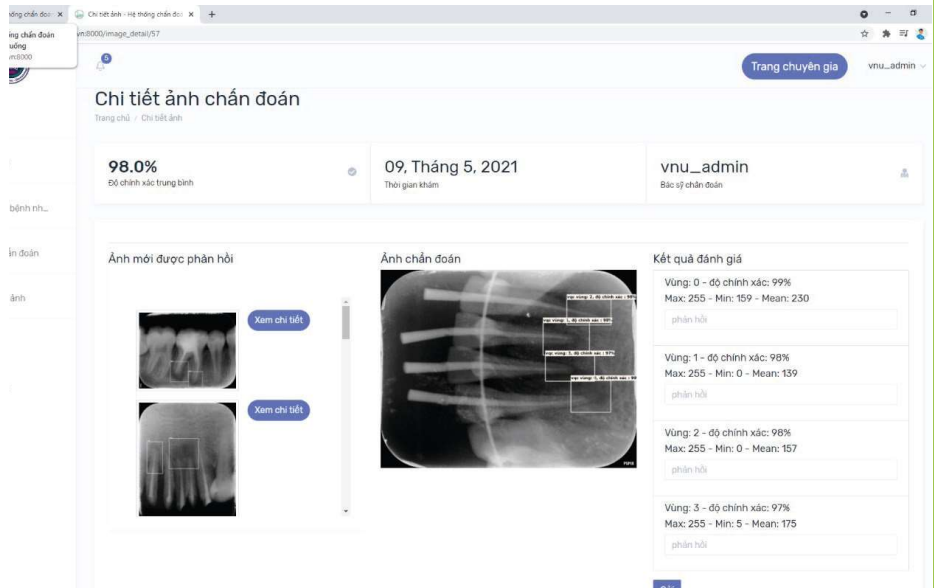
thống chẩn đoá ×
Chi tiết ảnh - Hệ thống chẩn đoá ×
+
ống chẩn đoán
uống
:8000
vn:8000/image_detail/57
5
Trang chuyên gia
vnu_admin

Chi tiết ảnh chẩn đoán
Trang chủ / Chi tiết ảnh

98.0%
Độ chính xác trung bình

09, Tháng 5, 2021
Thời gian khám

vnu_admin
Bác sỹ chẩn đoán

bệnh nh...
ẩn đoán
ảnh

Ảnh mới được phản hồi
Xem chi tiết
Xem chi tiết

Ảnh chẩn đoán

Kết quả đánh giá

Vùng: 0 - độ chính xác: 99%
Max: 255 - Min: 159 - Mean: 230
phản hồi

Vùng: 1 - độ chính xác: 98%
Max: 255 - Min: 0 - Mean: 139
phản hồi

Vùng: 2 - độ chính xác: 98%
Max: 255 - Min: 0 - Mean: 157
phản hồi

Vùng: 3 - độ chính xác: 97%
Max: 255 - Min: 5 - Mean: 175
phản hồi